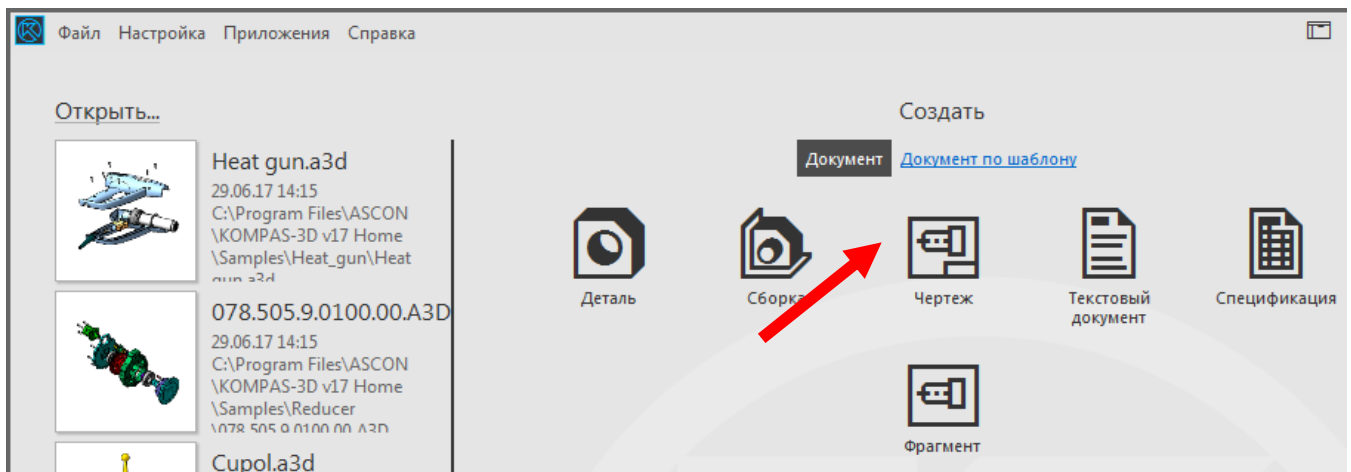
Файл Настройка Приложения Справка

Открыть...

Heat gun.a3d
29.06.17 14:15
C:\Program Files\ASCON \KOMPAS-3D v17 Home \Samples\Heat_gun\Heat gun.a3d

078.505.9.0100.00.A3D
29.06.17 14:15
C:\Program Files\ASCON \KOMPAS-3D v17 Home \Samples\Reducer \078.505.9.0100.00.A3D

Cupol.a3d

Создать

Документ Документ по шаблону

Деталь

Сборка

Чертеж

Текстовый документ

Спецификация

Фрагмент